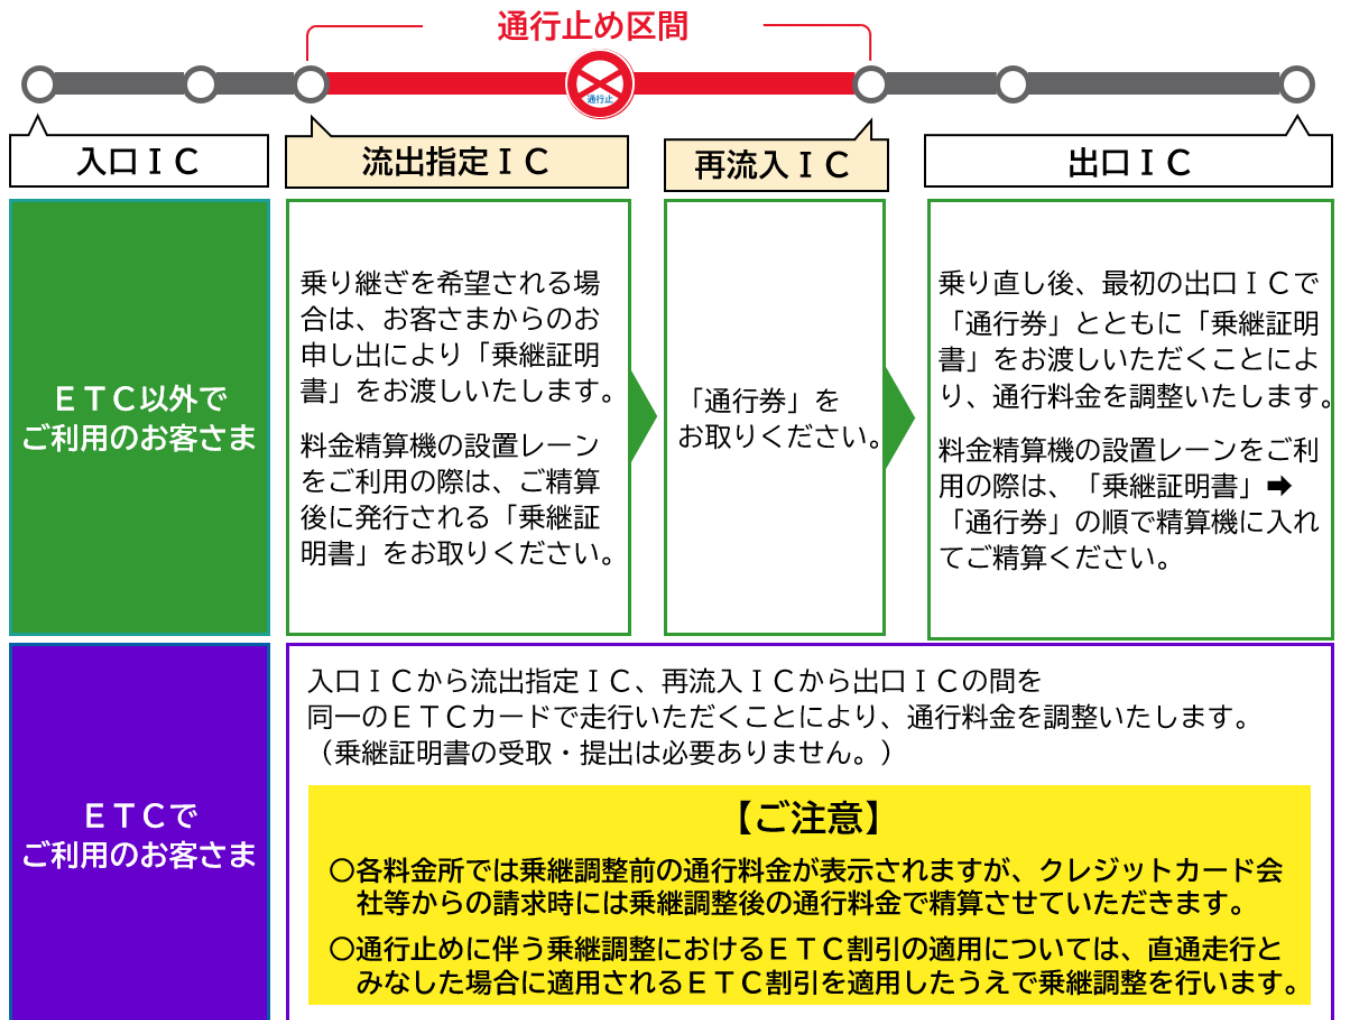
通行止め区間

通行止

入口ＩＣ

流出指定ＩＣ

再流入ＩＣ

出口ＩＣ

ＥＴＣ以外で
ご利用のお客さま

乗り継ぎを希望される場合は、お客さまからのお申し出により「乗継証明書」をお渡しいたします。

料金精算機の設置レーンをご利用の際は、ご精算後に発行される「乗継証明書」をお取りください。

「通行券」を
お取りください。

乗り直し後、最初の出口ＩＣで「通行券」とともに「乗継証明書」をお渡しいただくことにより、通行料金を調整いたします。

料金精算機の設置レーンをご利用の際は、「乗継証明書」➡「通行券」の順で精算機に入れてご精算ください。

ＥＴＣで
ご利用のお客さま

入口ＩＣから流出指定ＩＣ、再流入ＩＣから出口ＩＣの間を
同一のＥＴＣカードで走行いただくことにより、通行料金を調整いたします。
（乗継証明書の受取・提出は必要ありません。）

【ご注意】

○各料金所では乗継調整前の通行料金が表示されますが、クレジットカード会社等からの請求時には乗継調整後の通行料金で精算させていただきます。

○通行止めに伴う乗継調整におけるＥＴＣ割引の適用については、直通走行とみなした場合に適用されるＥＴＣ割引を適用したうえで乗継調整を行います。